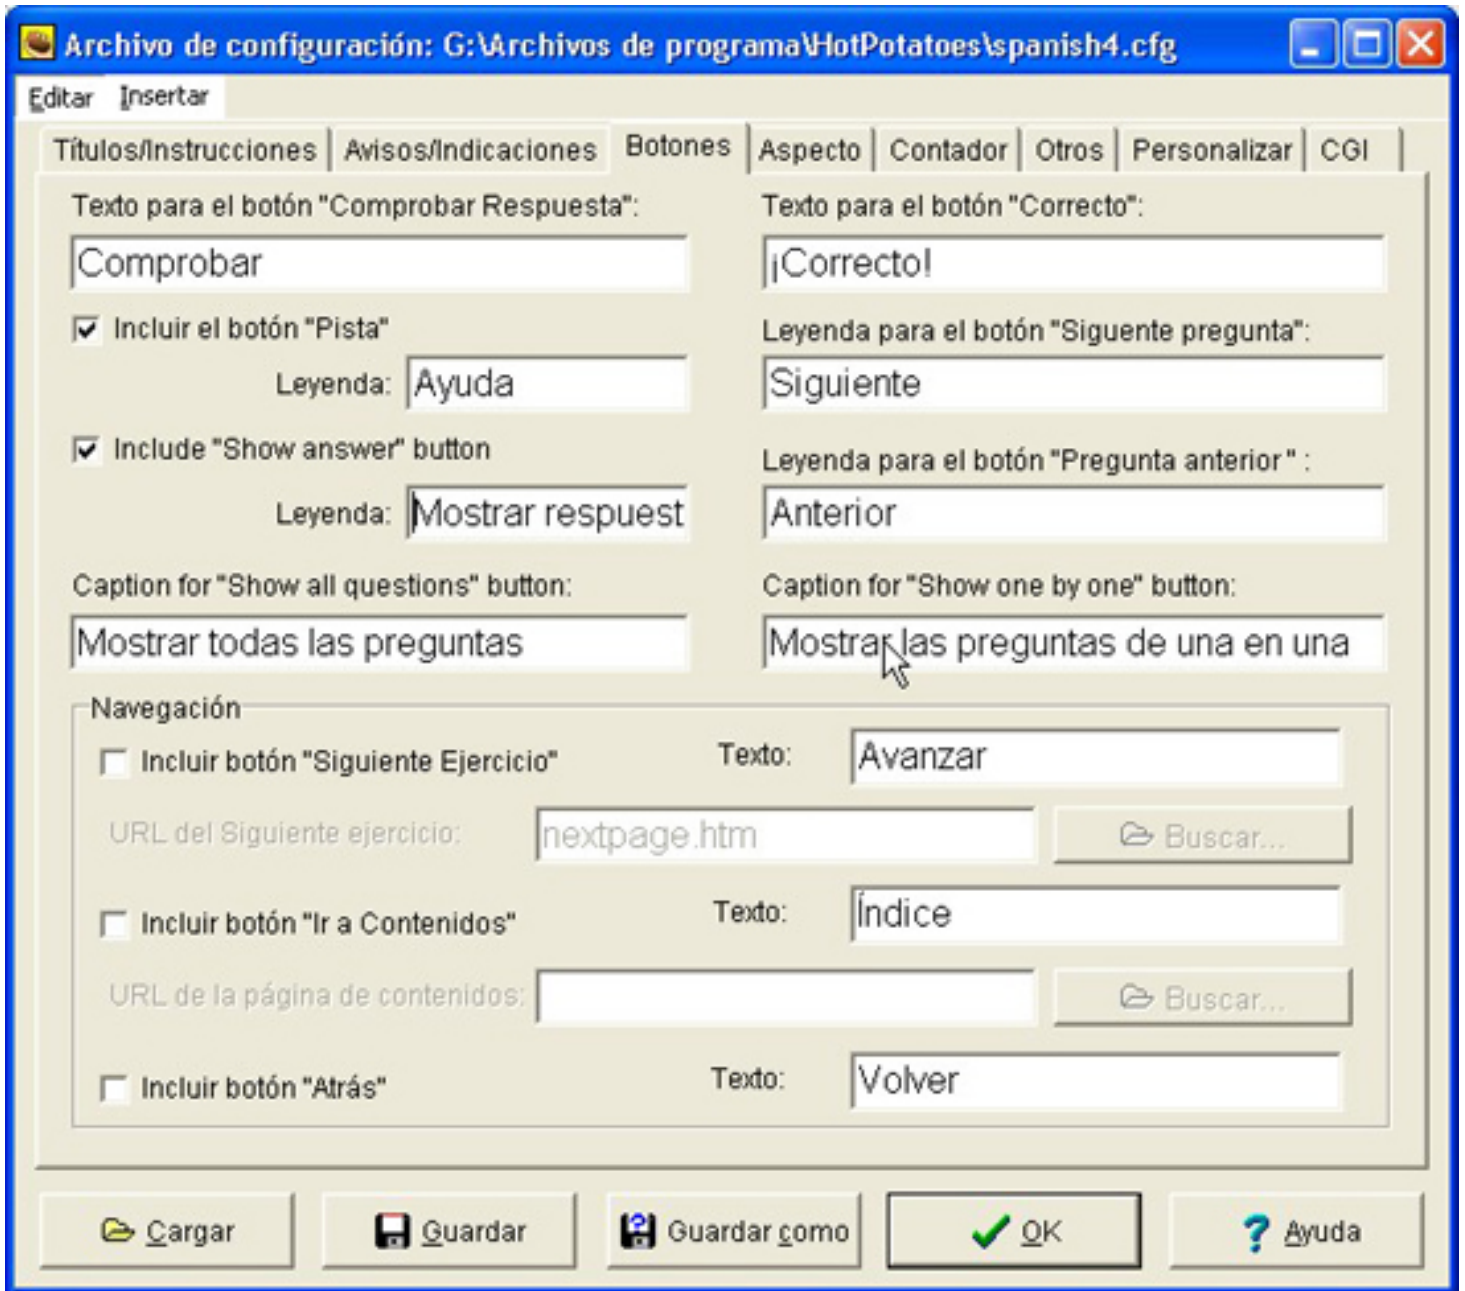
Archivo de configuración: G:\Archivos de programa\HotPotatoes\spanish4.cfg

Editar Insertar

Títulos/Instrucciones | Avisos/Indicaciones | Botones | Aspecto | Contador | Otros | Personalizar | CGI

Texto para el botón "Comprobar Respuesta":
Comprobar

Texto para el botón "Correcto":
¡Correcto!

Incluir el botón "Pista"
Leyenda: Ayuda

Leyenda para el botón "Siguente pregunta":
Siguiente

Include "Show answer" button
Leyenda: Mostrar respuest

Leyenda para el botón "Pregunta anterior" :
Anterior

Caption for "Show all questions" button:
Mostrar todas las preguntas

Caption for "Show one by one" button:
Mostrar las preguntas de una en una

Navegación

Incluir botón "Siguiente Ejercicio"
Texto: Avanzar
URL del Siguiente ejercicio: nextpage.htm
Buscar...

Incluir botón "Ir a Contenidos"
Texto: Índice
URL de la página de contenidos:
Buscar...

Incluir botón "Atrás"
Texto: Volver

Cargar | Guardar | Guardar como | OK | Ayuda